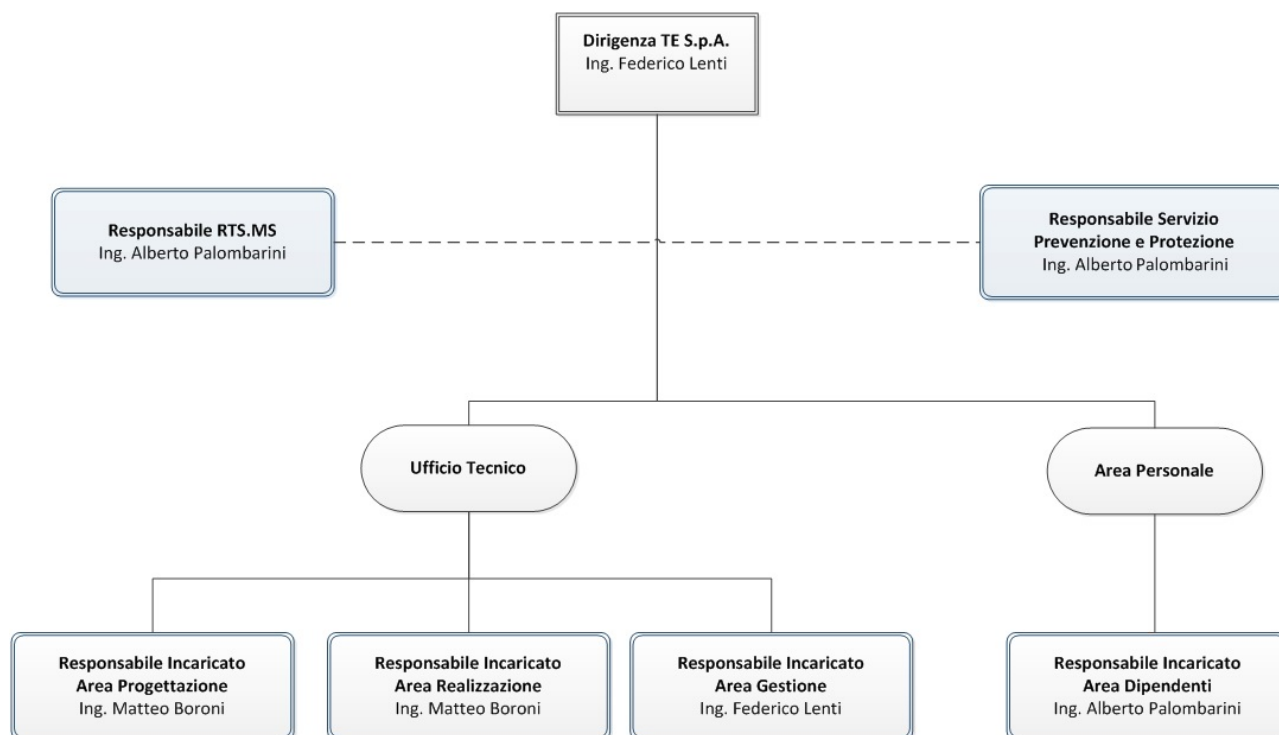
Dirigenza TE S.p.A.
Ing. Federico Lenti

Responsabile RTS.MS
Ing. Alberto Palombarini

Responsabile Servizio Prevenzione e Protezione
Ing. Alberto Palombarini

Ufficio Tecnico

Area Personale

Responsabile Incaricato
Area Progettazione
Ing. Matteo Boroni

Responsabile Incaricato
Area Realizzazione
Ing. Matteo Boroni

Responsabile Incaricato
Area Gestione
Ing. Federico Lenti

Responsabile Incaricato
Area Dipendenti
Ing. Alberto Palombarini